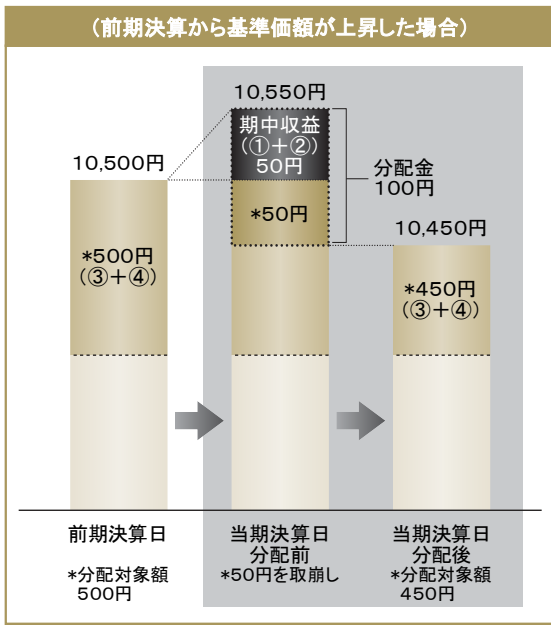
（前期決算から基準価額が上昇した場合）

10,500円

*500円
（③＋④）

10,550円

期中収益
（①＋②）
50円

*50円

分配金
100円

10,450円

*450円
（③＋④）

前期決算日

*分配対象額
500円

当期決算日
分配前

*50円を取崩し

当期決算日
分配後

*分配対象額
450円